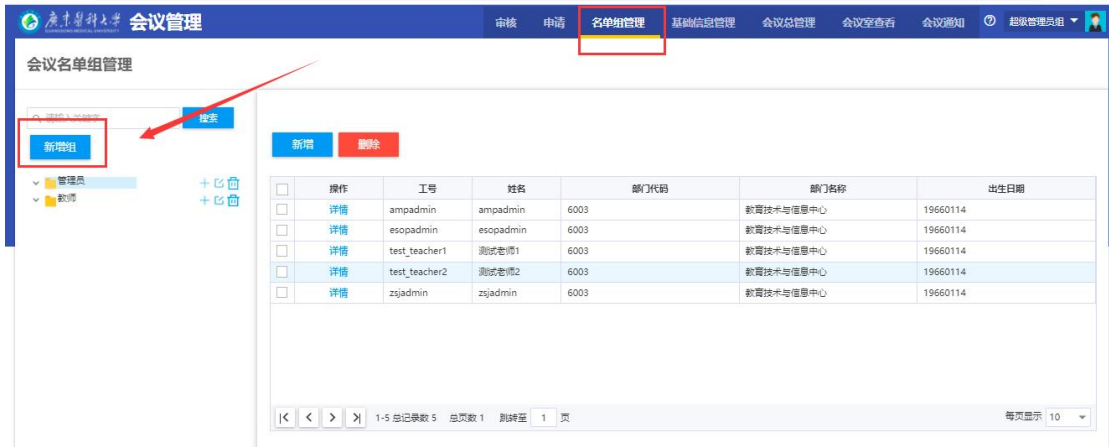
廣東醫科大學 GUANGDONG MEDICAL UNIVERSITY 会议管理

审核 申请 名单组管理 基础信息管理 会议总管理 会议室查看 会议通知 超级管理员组

会议名单组管理

请输入关键字 搜索

新增组

管理员
教师

新增 删除

| | 操作 | 工号 | 姓名 | 部门代码 | 部门名称 | 出生日期 |
|---|---|---|---|---|---|---|
| | 详情 | ampadmin | ampadmin | 6003 | 教育技术与信息中心 | 19660114 |
| | 详情 | esopadmin | esopadmin | 6003 | 教育技术与信息中心 | 19660114 |
| | 详情 | test_teacher1 | 测试老师1 | 6003 | 教育技术与信息中心 | 19660114 |
| | 详情 | test_teacher2 | 测试老师2 | 6003 | 教育技术与信息中心 | 19660114 |
| | 详情 | zsjadmin | zsjadmin | 6003 | 教育技术与信息中心 | 19660114 |

1-5 总记录数 5 总页数 1 跳转至 1 页

每页显示 10